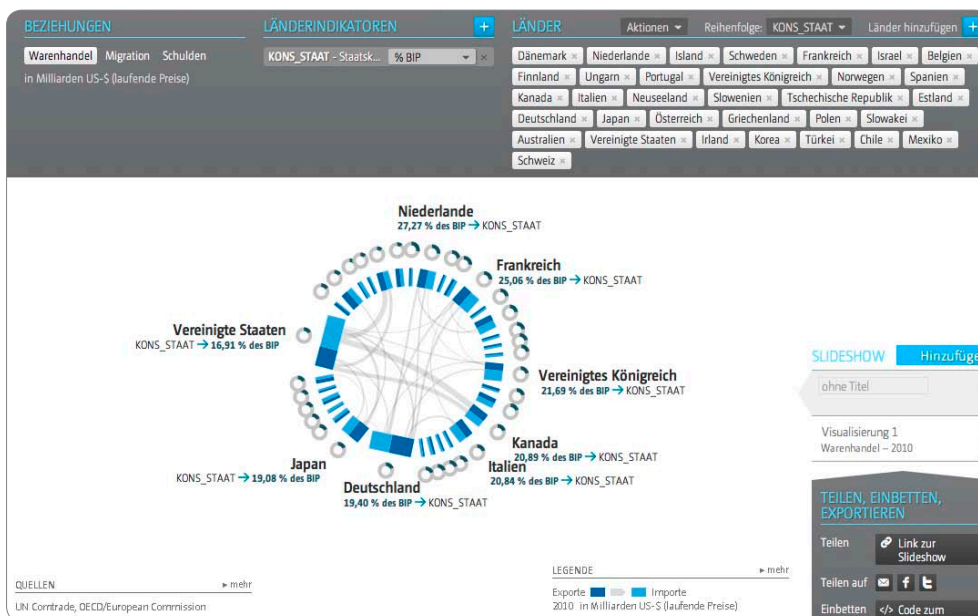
BEZIEHUNGEN

Warenhandel Migration Schulden

in Milliarden US-$ (laufende Preise)

LÄNDERINDIKATOREN +

KONS_STAAT - Staatsk... % BIP ×

LÄNDER Aktionen Reihenfolge: KONS_STAAT Länder hinzufügen +

Dänemark × Niederlande × Island × Schweden × Frankreich × Israel × Belgien × Finnland × Ungarn × Portugal × Vereinigtes Königreich × Norwegen × Spanien × Kanada × Italien × Neuseeland × Slowenien × Tschechische Republik × Estland × Deutschland × Japan × Österreich × Griechenland × Polen × Slowakei × Australien × Vereinigte Staaten × Irland × Korea × Türkei × Chile × Mexiko × Schweiz ×

Niederlande
27,27 % des BIP → KONS_STAAT

Frankreich
25,06 % des BIP → KONS_STAAT

Vereinigte Staaten
KONS_STAAT → 16,91 % des BIP

Vereinigtes Königreich
21,69 % des BIP → KONS_STAAT

Kanada
20,89 % des BIP → KONS_STAAT

Italien
20,84 % des BIP → KONS_STAAT

Japan
KONS_STAAT → 19,08 % des BIP

Deutschland
19,40 % des BIP → KONS_STAAT

SLIDESHOW Hinzufüge

ohne Titel

Visualisierung 1
Warenhandel – 2010

TEILEN, EINBETTEN, EXPORTIEREN

Teilen Link zur Slideshow

Teilen auf

Einbetten </> Code zum

QUELLEN ▸ mehr

UN Comtrade, OECD/European Commission

LEGENDE ▸ mehr

Exporte Importe
2010 in Milliarden US-$ (laufende Preise)